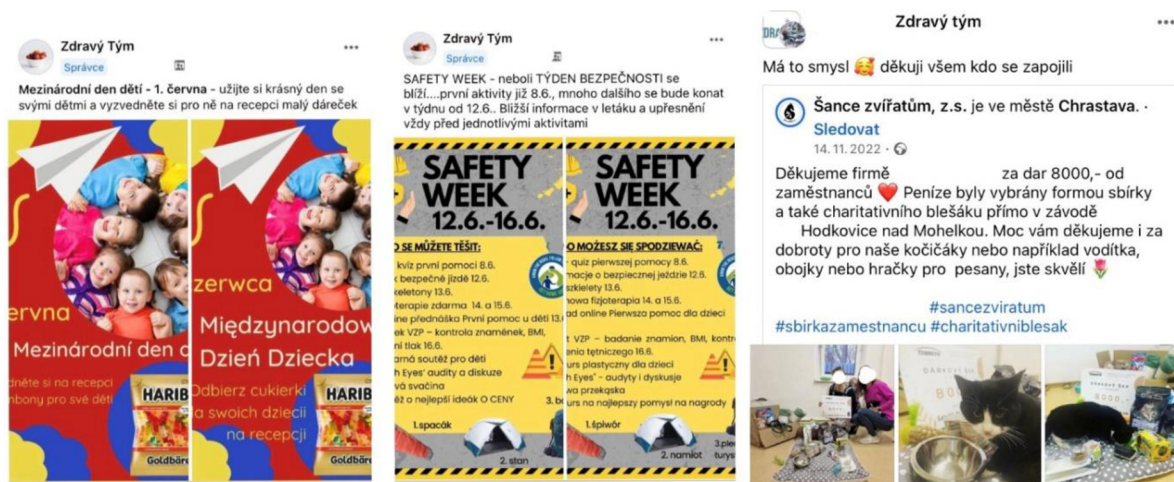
Zdravý Tým
Správce
...
Mezinárodní den dětí - 1. června - užijte si krásný den se svými dětmi a vyzvedněte si pro ně na recepci malý dáreček

ervna
Mezinárodní den d
vněte si na recepci
nbony pro své děti
HARIB
Goldbär

zerwca
Międzynarodow
Dzień Dziecka
Odbierz cukierki
a swoich dzieci
na recepcji
HARIB
Goldbär

Zdravý Tým
Správce
...
SAFETY WEEK - neboli TÝDEN BEZPEČNOSTI se blíží....první aktivity již 8.6., mnoho dalšího se bude konat v týdnu od 12.6.. Bližší informace v letáku a upřesnění vždy před jednotlivými aktivitami

SAFETY WEEK
12.6.-16.6.
O SE MŮŽETE TĚŠIT:
kvíz první pomoci 8.6.
bezpečné jízdě 12.6.
skeletony 13.6.
oterapie zdarma 14. a 15.6.
nline přednáška První pomoc u dětí 13.
ek VZP - kontrola znamének, BMI,
í tlak 16.6.
arná soutěž pro děti
h Eyes" audity a diskuze
á svačina
o nejlepší ideák O CENY
1.spacák
2. stan
3.

SAFETY WEEK
12.6.-16.6.
O MOŻESZ SIĘ SPODZIEWAĆ:
quiz pierwszej pomocy 8.6.
macje o bezpiecznej jeździe 12.6.
szkielety 13.6.
owa fizjoterapia 14. a 15.6.
ad online Pierwsza pomoc dla dzieci
t VZP - badanie znamion, BMI, kontr
enia tętniczego 16.6.
urs plastyczny dla dzieci
h Eyes" - audyty i dyskusje
lna przekąska
urs na najlepszy pomysł na nagrody
1.śpiwór
2. namiot
3.ple
turys

Zdravý tým
...
Má to smysl 🥰 děkuji všem kdo se zapojili

Šance zvířatům, z.s. je ve městě Chrastava. ·
Sledovat
14. 11. 2022 ·
Děkujeme firmě za dar 8000,- od zaměstnanců ❤️ Peníze byly vybrány formou sbírky a také charitativního blešáku přímo v závodě Hodkovice nad Mohelkou. Moc vám děkujeme i za dobroty pro naše kočičáky nebo například vodítka, obojky nebo hračky pro pesany, jste skvělí 🌷

#sancezviratum
#sbirkazamestnancu #charitativniblesak

8000
8000